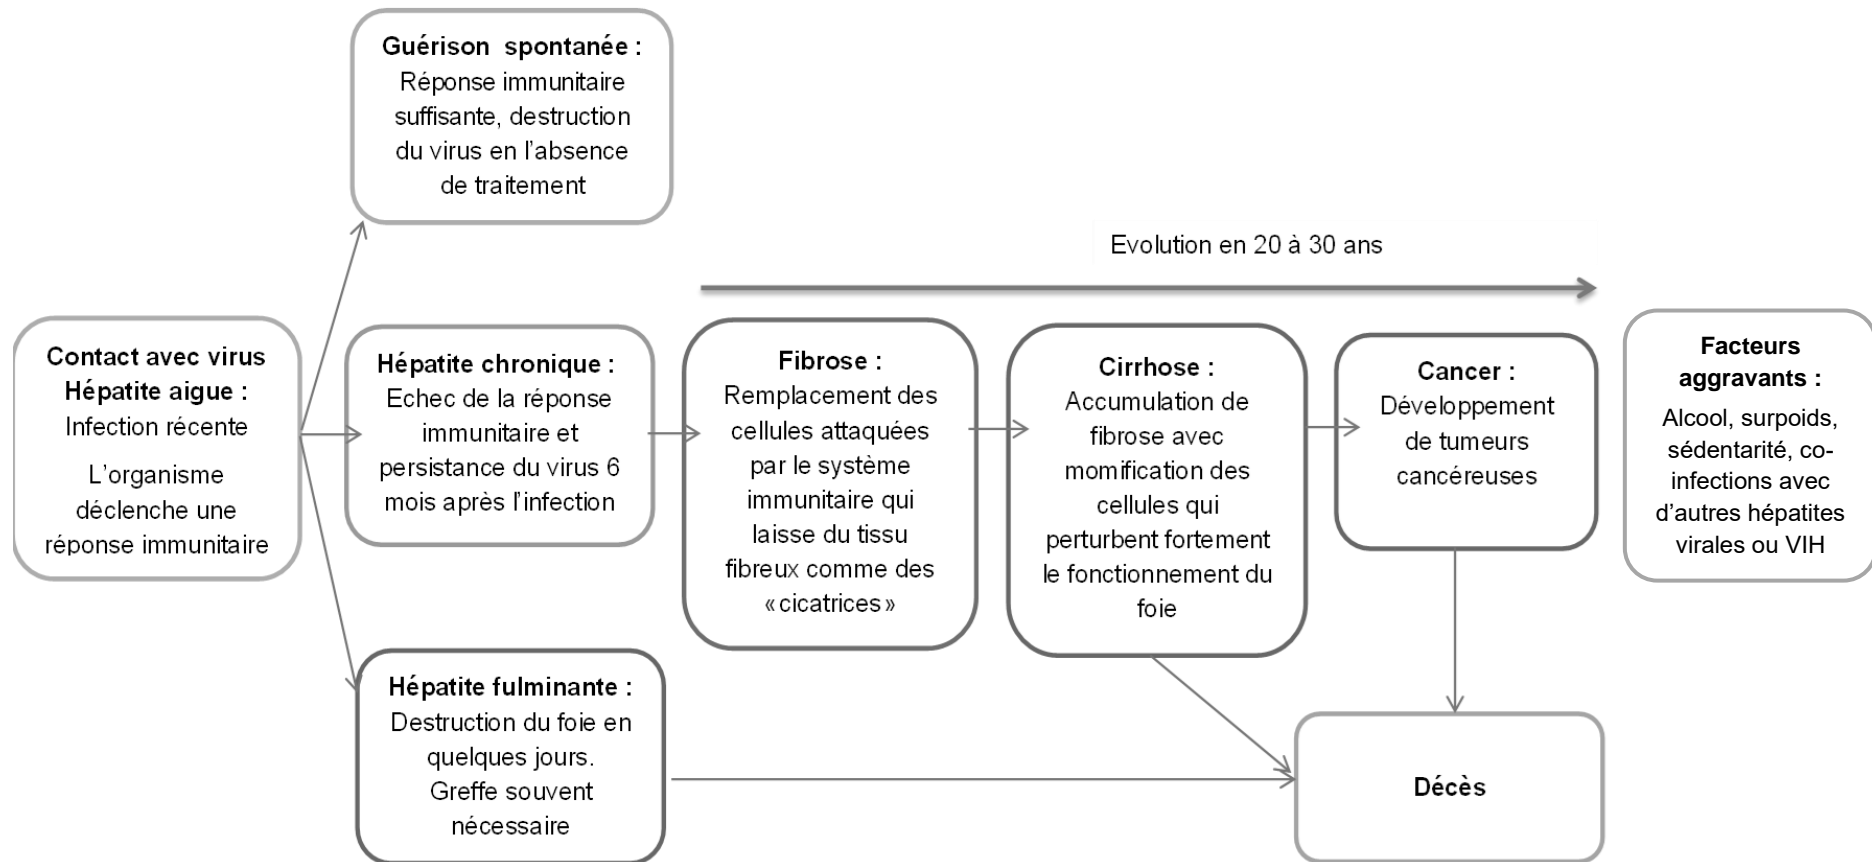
Contact avec virus
Hépatite aigue :
Infection récente

L'organisme déclenche une réponse immunitaire

Guérison spontanée :
Réponse immunitaire suffisante, destruction du virus en l'absence de traitement

Hépatite chronique :
Echec de la réponse immunitaire et persistance du virus 6 mois après l'infection

Hépatite fulminante :
Destruction du foie en quelques jours. Greffe souvent nécessaire

Evolution en 20 à 30 ans

Fibrose :
Remplacement des cellules attaquées par le système immunitaire qui laisse du tissu fibreux comme des «cicatrices»

Cirrhose :
Accumulation de fibrose avec momification des cellules qui perturbent fortement le fonctionnement du foie

Cancer :
Développement de tumeurs cancéreuses

Facteurs aggravants :
Alcool, surpoids, sédentarité, co-infections avec d'autres hépatites virales ou VIH

Décès